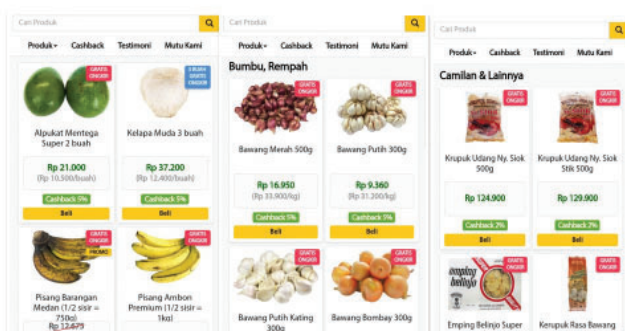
Cari Produk

Produk▾ Cashback Testimoni Mutu Kami

GRATIS ONGKIR

Alpukat Mentega Super 2 buah

Rp 21.000
(Rp 10.500/buah)

Cashback 5%

Beli

3 BUAH EKSTRA

Kelapa Muda 3 buah

Rp 37.200
(Rp 12.400/buah)

Cashback 5%

Beli

GRATIS ONGKIR

PROMO

Pisang Barangan Medan (1/2 sisir = 750g)

Rp 12.679

GRATIS ONGKIR

Pisang Ambon Premium (1/2 sisir = 1kg)

Cari Produk

Produk▾ Cashback Testimoni Mutu Kami

Bumbu, Rempah

GRATIS ONGKIR

Bawang Merah 500g

Rp 16.950
(Rp 33.900/kg)

Cashback 5%

Beli

GRATIS ONGKIR

Bawang Putih 300g

Rp 9.360
(Rp 31.200/kg)

Cashback 5%

Beli

GRATIS ONGKIR

Bawang Putih Kating 300g

GRATIS ONGKIR

Bawang Bombay 300g

Cari Produk

Produk▾ Cashback Testimoni Mutu Kami

Camilan & Lainnya

GRATIS ONGKIR

Krupuk Udang Ny. Siok 500g

Rp 124.900

Cashback 2%

Beli

GRATIS ONGKIR

Krupuk Udang Ny. Siok Stik 500g

Rp 129.900

Cashback 2%

Beli

GRATIS ONGKIR

emping belinjo

Emping Belinjo Super

GRATIS ONGKIR

Kerupuk Rasa Bawang